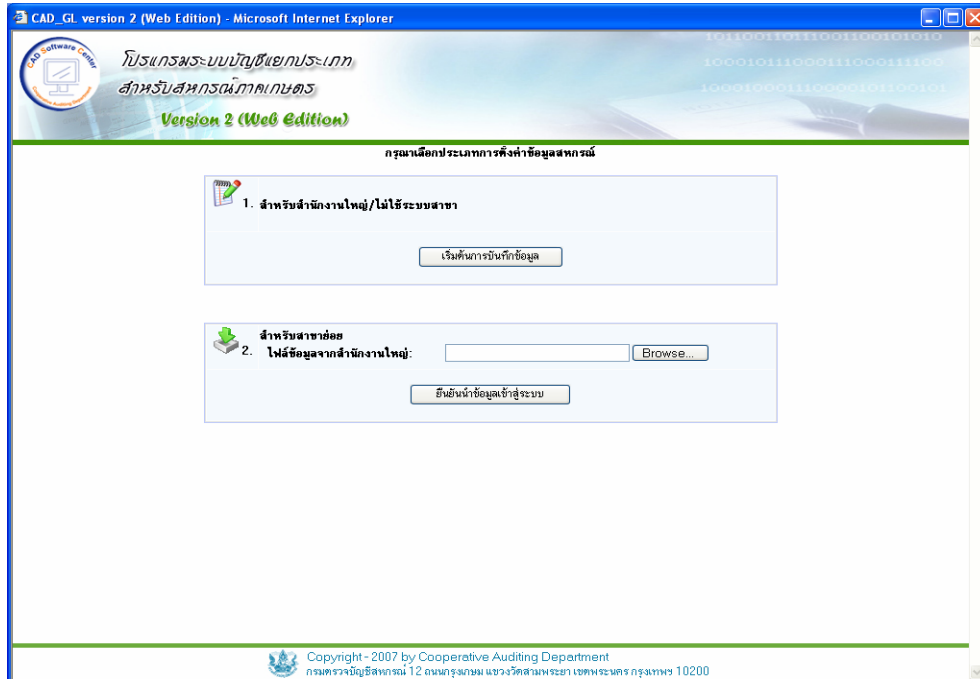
CAD_GL version 2 (Web Edition) - Microsoft Internet Explorer

CAD Software Center
Cooperative Auditing Department

โปรแกรมระบบบัญชีแยกประเภท
สำหรับสหกรณ์ภาคเกษตร
Version 2 (Web Edition)

10110011011100110010101010
10001011100011100011100
10001000111000010110010

กรุณาเลือกประเภทการตั้งค่าข้อมูลสหกรณ์

1. สำหรับสำนักงานใหญ่/ไม่ใช้ระบบสาขา

เริ่มต้นการบันทึกข้อมูล

2. สำหรับสาขาย่อย
ไฟล์ข้อมูลจากสำนักงานใหญ่:

Browse...

ยืนยันนำข้อมูลเข้าสู่ระบบ

Copyright - 2007 by Cooperative Auditing Department
กรมตรวจบัญชีสหกรณ์ 12 ถนนกรุงเกษม แขวงวัดสามพระยา เขตพระนคร กรุงเทพฯ 10200